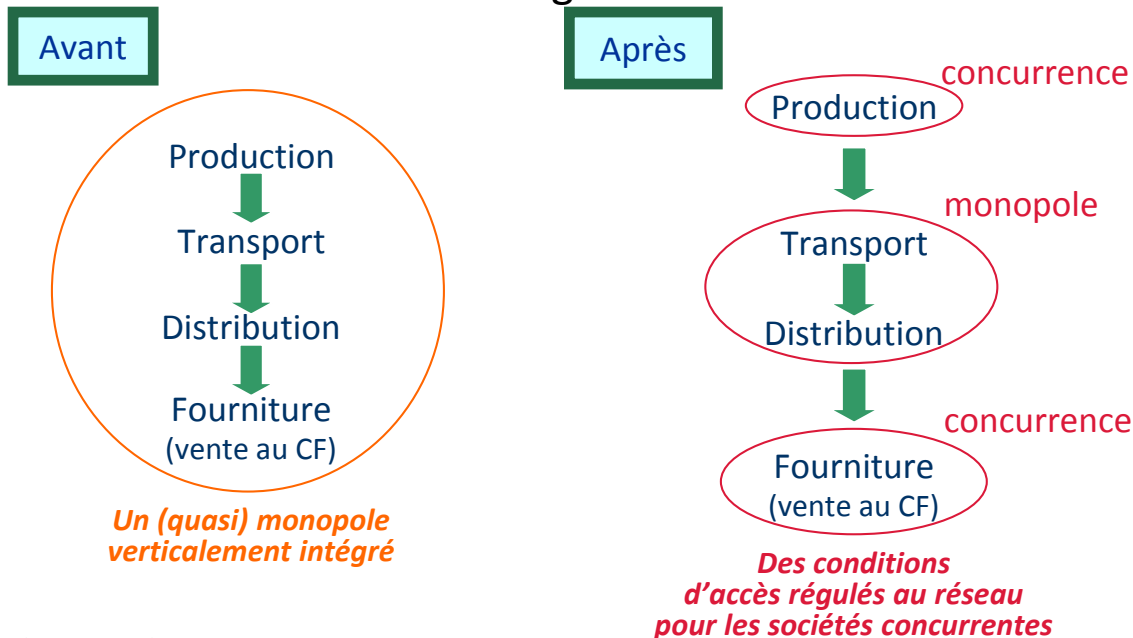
Avant

Production
Transport
Distribution
Fourniture
(vente au CF)

Un (quasi) monopole verticalement intégré

Après

concurrence
Production

monopole
Transport
Distribution

concurrence
Fourniture
(vente au CF)

Des conditions d'accès régulés au réseau pour les sociétés concurrentes